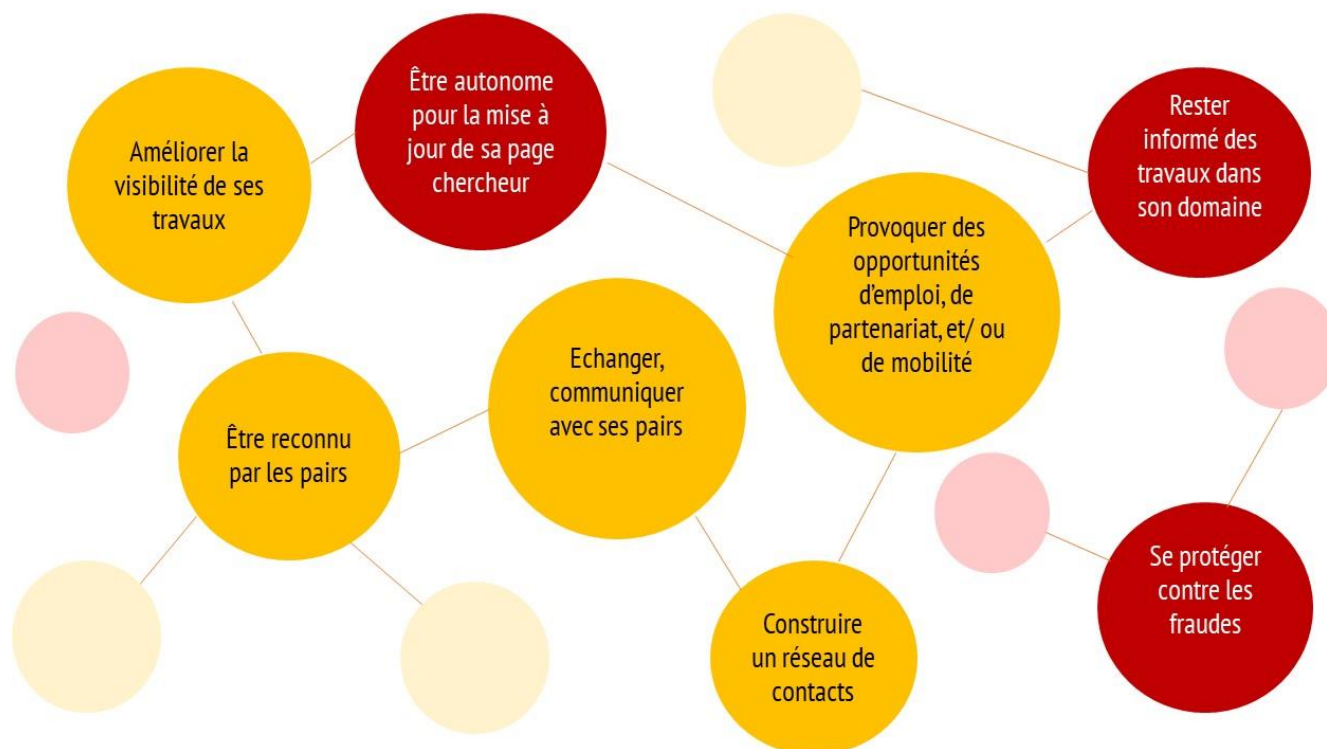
Améliorer la visibilité de ses travaux

Être autonome pour la mise à jour de sa page chercheur

Rester informé des travaux dans son domaine

Provoquer des opportunités d'emploi, de partenariat, et/ ou de mobilité

Echanger, communiquer avec ses pairs

Être reconnu par les pairs

Construire un réseau de contacts

Se protéger contre les fraudes